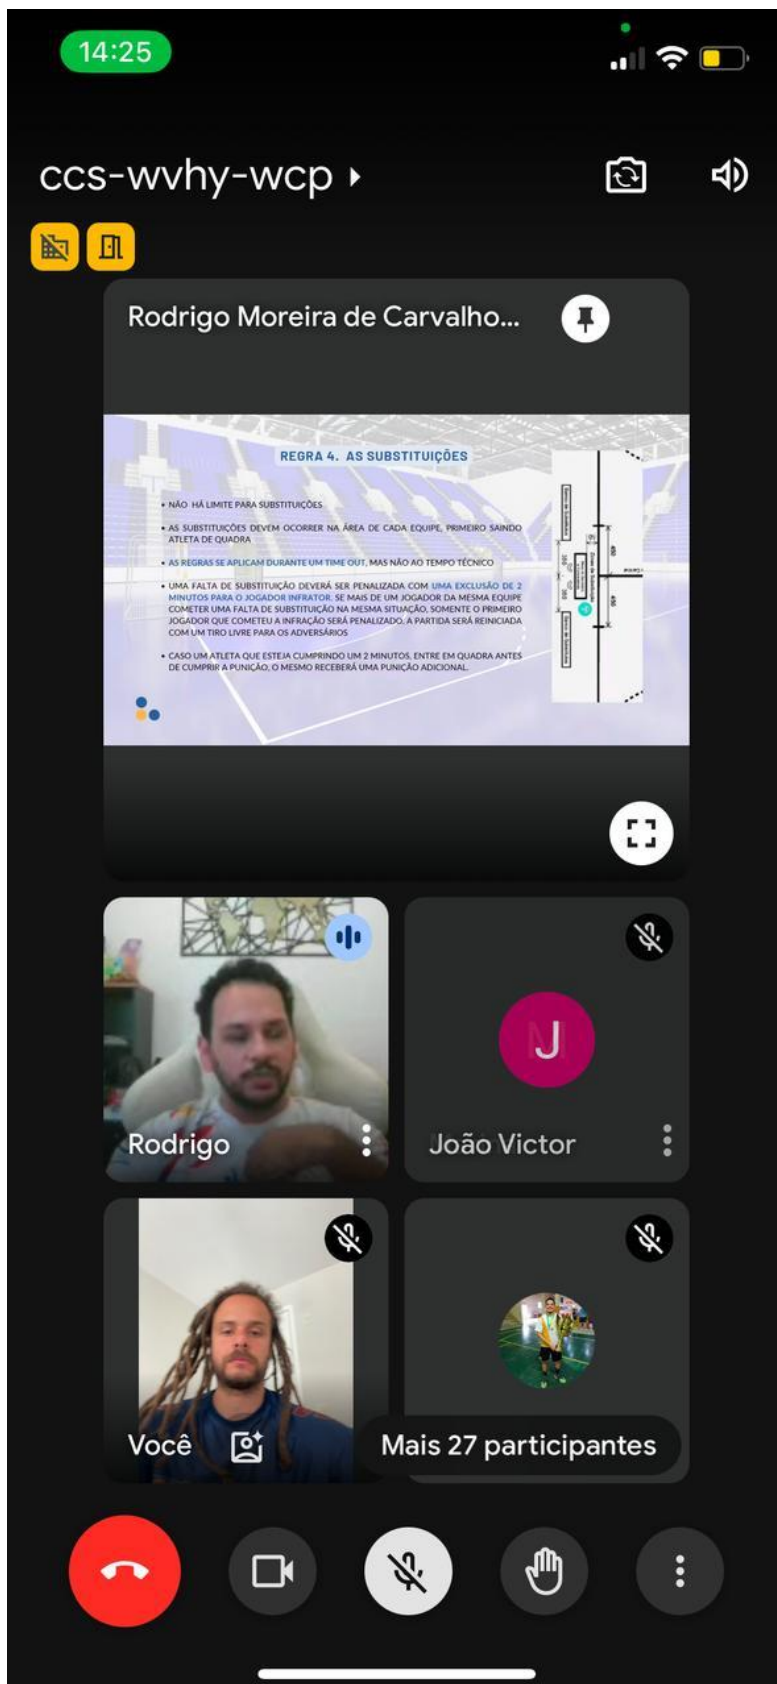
14:25

ccs-wvhy-wcp

Rodrigo Moreira de Carvalho...

REGRA 4. AS SUBSTITUIÇÕES

• NÃO HÁ LIMITE PARA SUBSTITUIÇÕES

• AS SUBSTITUIÇÕES DEVEM OCORRER NA ÁREA DE CADA EQUIPE, PRIMEIRO SAINDO ATLETA DE QUADRA

• AS REGRAS SE APLICAM DURANTE UM TIME OUT, MAS NÃO AO TEMPO TÉCNICO

• UMA FALTA DE SUBSTITUIÇÃO DEVERÁ SER PENALIZADA COM UMA EXCLUSÃO DE 2 MINUTOS PARA O JOGADOR INFRATOR. SE MAIS DE UM JOGADOR DA MESMA EQUIPE COMETER UMA FALTA DE SUBSTITUIÇÃO NA MESMA SITUAÇÃO, SOMENTE O PRIMEIRO JOGADOR QUE COMETEU A INFRAÇÃO SERÁ PENALIZADO. A PARTIDA SERÁ REINICIADA COM UM TIRO LIVRE PARA OS ADVERSÁRIOS

• CASO UM ATLETA QUE ESTEJA CUMPRINDO UM 2 MINUTOS, ENTRE EM QUADRA ANTES DE CUMPRIR A PUNIÇÃO, O MESMO RECEBERÁ UMA PUNIÇÃO ADICIONAL

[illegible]

Rodrigo

J

João Victor

Você

Mais 27 participantes